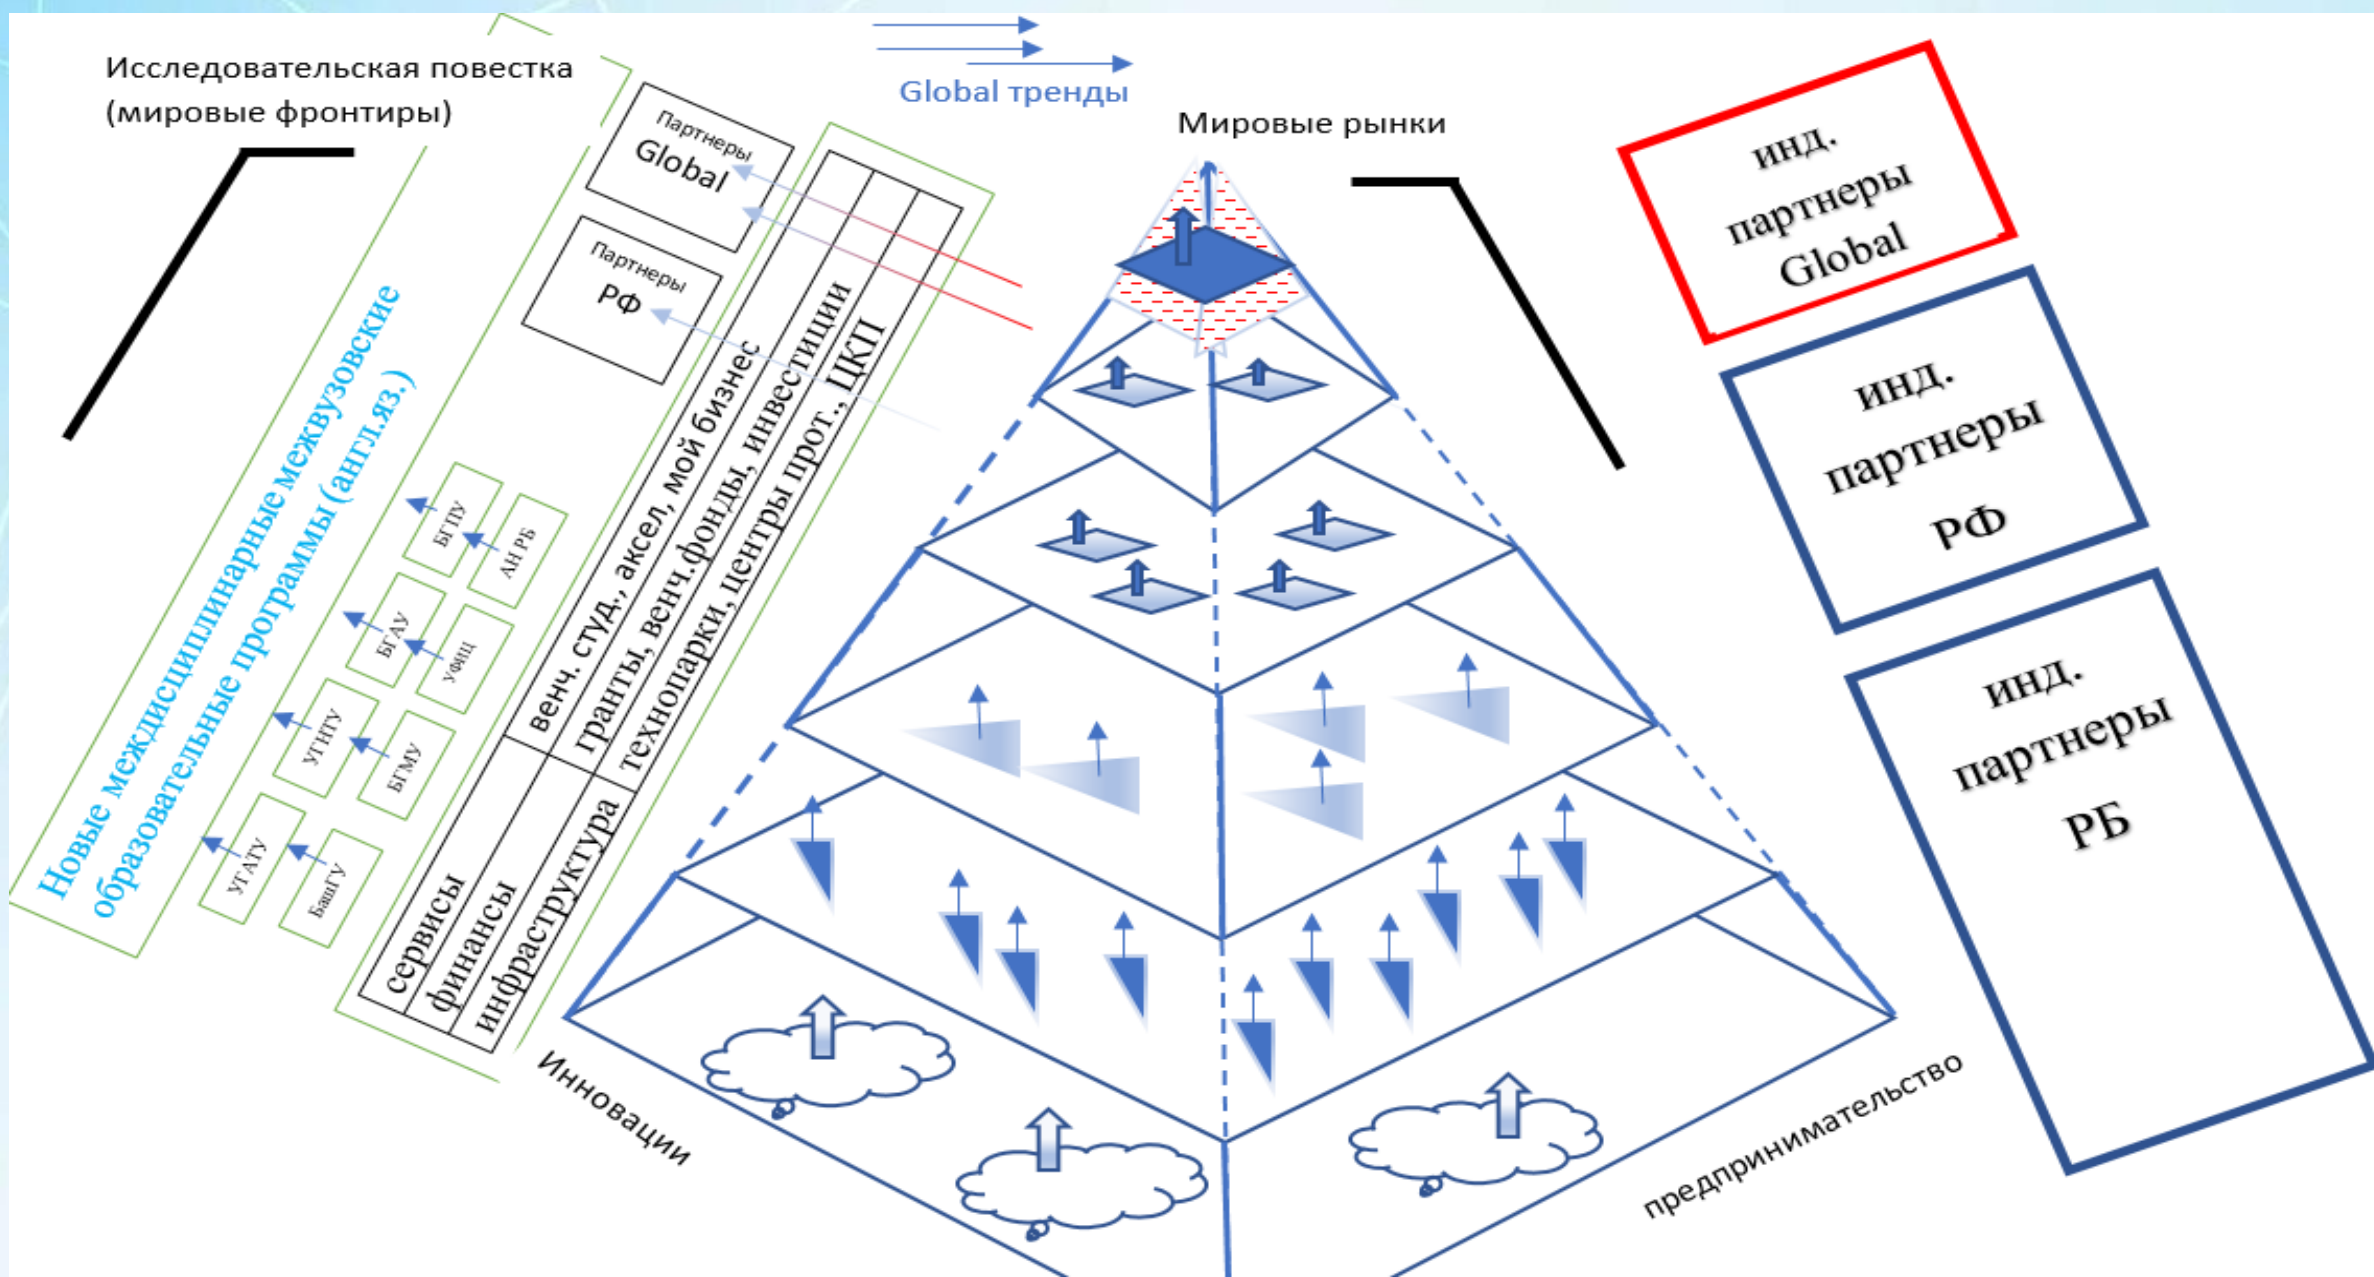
Исследовательская повестка (мировые фронтиры)

Global тренды

Мировые рынки

Партнеры Global

Партнеры РФ

инд. партнеры Global

инд. партнеры РФ

инд. партнеры РБ

Новые междисциплинарные межвузовские образовательные программы (англ.яз.)

БГПУ
АН РБ
БГАУ
УФИЦ
УГНТУ
БГМУ
УГАТУ
БашГУ

сервисы | венч. студ., аксел, мой бизнес
финансы | гранты, венч.фонды, инвестиции
инфраструктура | технопарки, центры прот., ЦКП

Инновации

предпринимательство